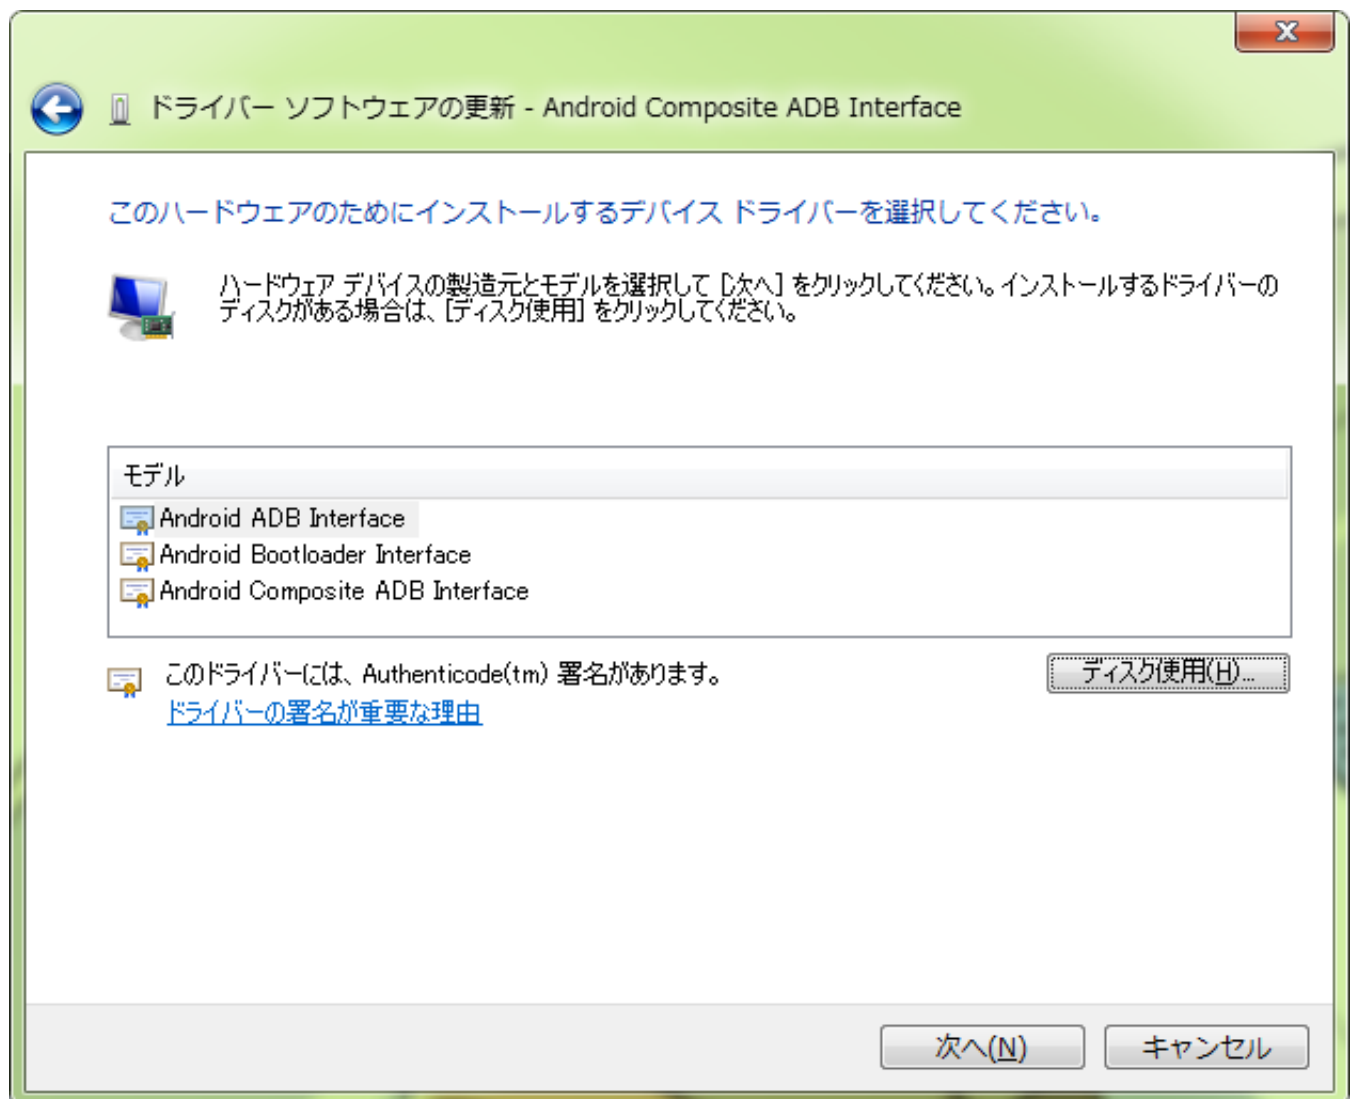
X

ドライバー ソフトウェアの更新 - Android Composite ADB Interface

このハードウェアのためにインストールするデバイス ドライバーを選択してください。

ハードウェア デバイスの製造元とモデルを選択して [次へ] をクリックしてください。インストールするドライバーのディスクがある場合は、[ディスク使用] をクリックしてください。

モデル
Android ADB Interface
Android Bootloader Interface
Android Composite ADB Interface

このドライバーには、Authenticode(tm) 署名があります。
ドライバーの署名が重要な理由

ディスク使用(H)...

次へ(N)
キャンセル